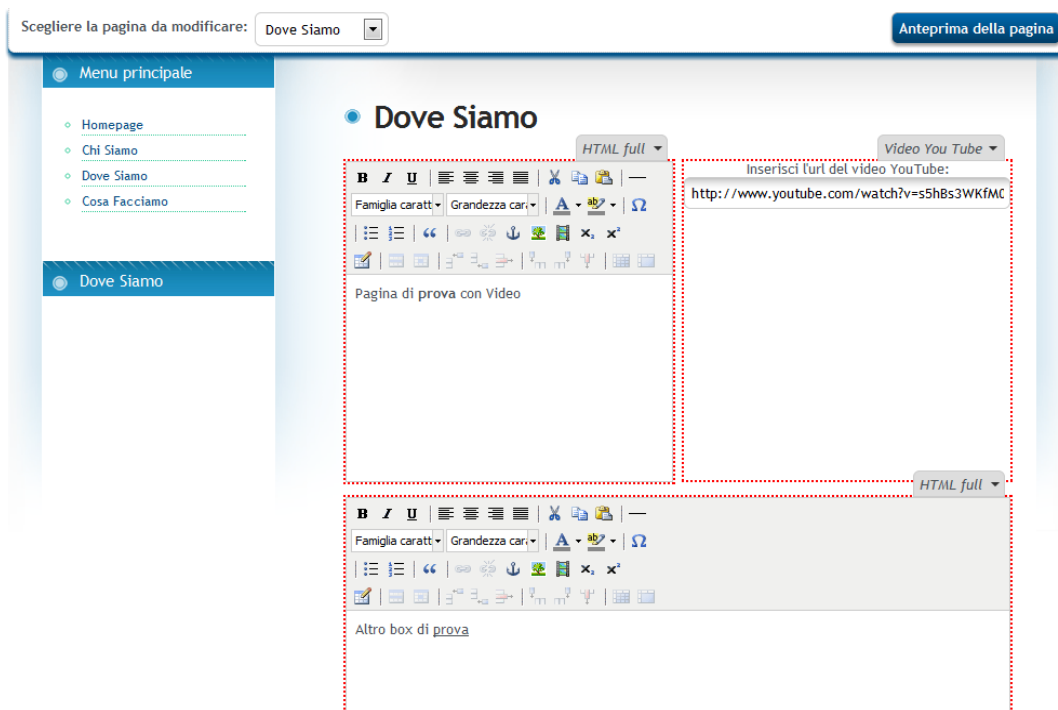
Scegliere la pagina da modificare: Dove Siamo

Anteprima della pagina

Menu principale

Homepage
Chi Siamo
Dove Siamo
Cosa Facciamo

Dove Siamo

Dove Siamo

HTML full

Video You Tube

B I U

Famiglia caratt Grandezza car

Inserisci l'url del video YouTube:

http://www.youtube.com/watch?v=s5hBs3WKfM0

Pagina di **prova** con Video

HTML full

B I U

Famiglia caratt Grandezza car

Altro box di prova